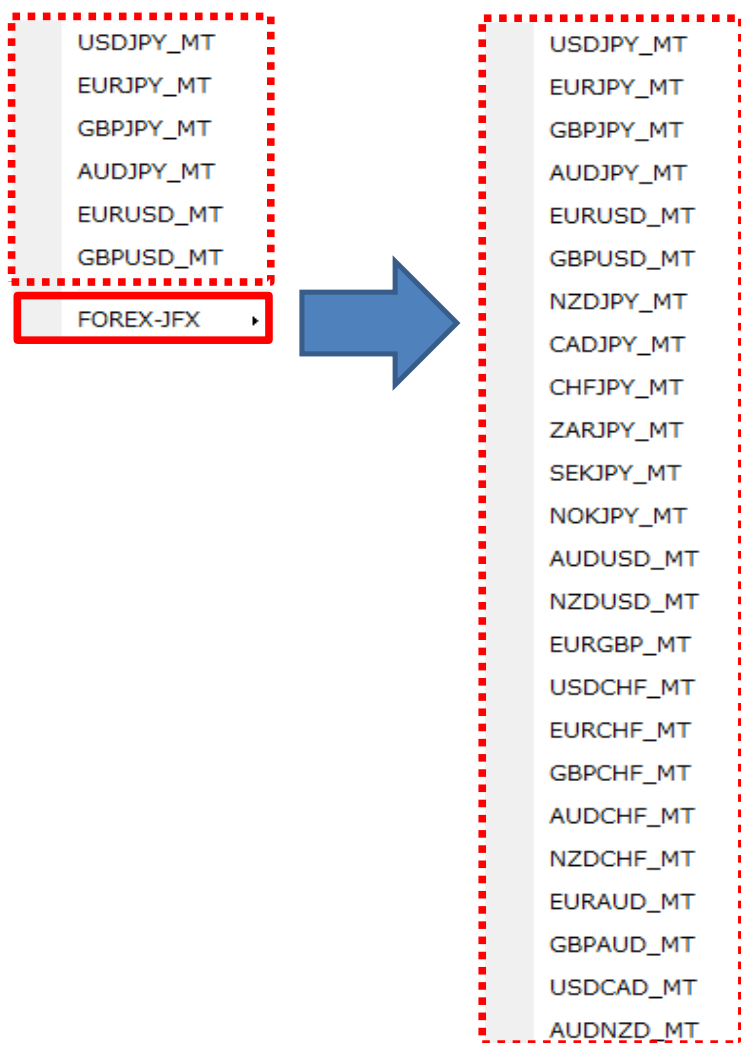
USDJPY_MT
EURJPY_MT
GBPJPY_MT
AUDJPY_MT
EURUSD_MT
GBPUSD_MT
FOREX-JFX

USDJPY_MT
EURJPY_MT
GBPJPY_MT
AUDJPY_MT
EURUSD_MT
GBPUSD_MT
NZDJPY_MT
CADJPY_MT
CHFJPY_MT
ZARJPY_MT
SEKJPY_MT
NOKJPY_MT
AUDUSD_MT
NZDUSD_MT
EURGBP_MT
USDCHF_MT
EURCHF_MT
GBPCHF_MT
AUDCHF_MT
NZDCHF_MT
EURAUD_MT
GBPAUD_MT
USDCAD_MT
AUDNZD_MT